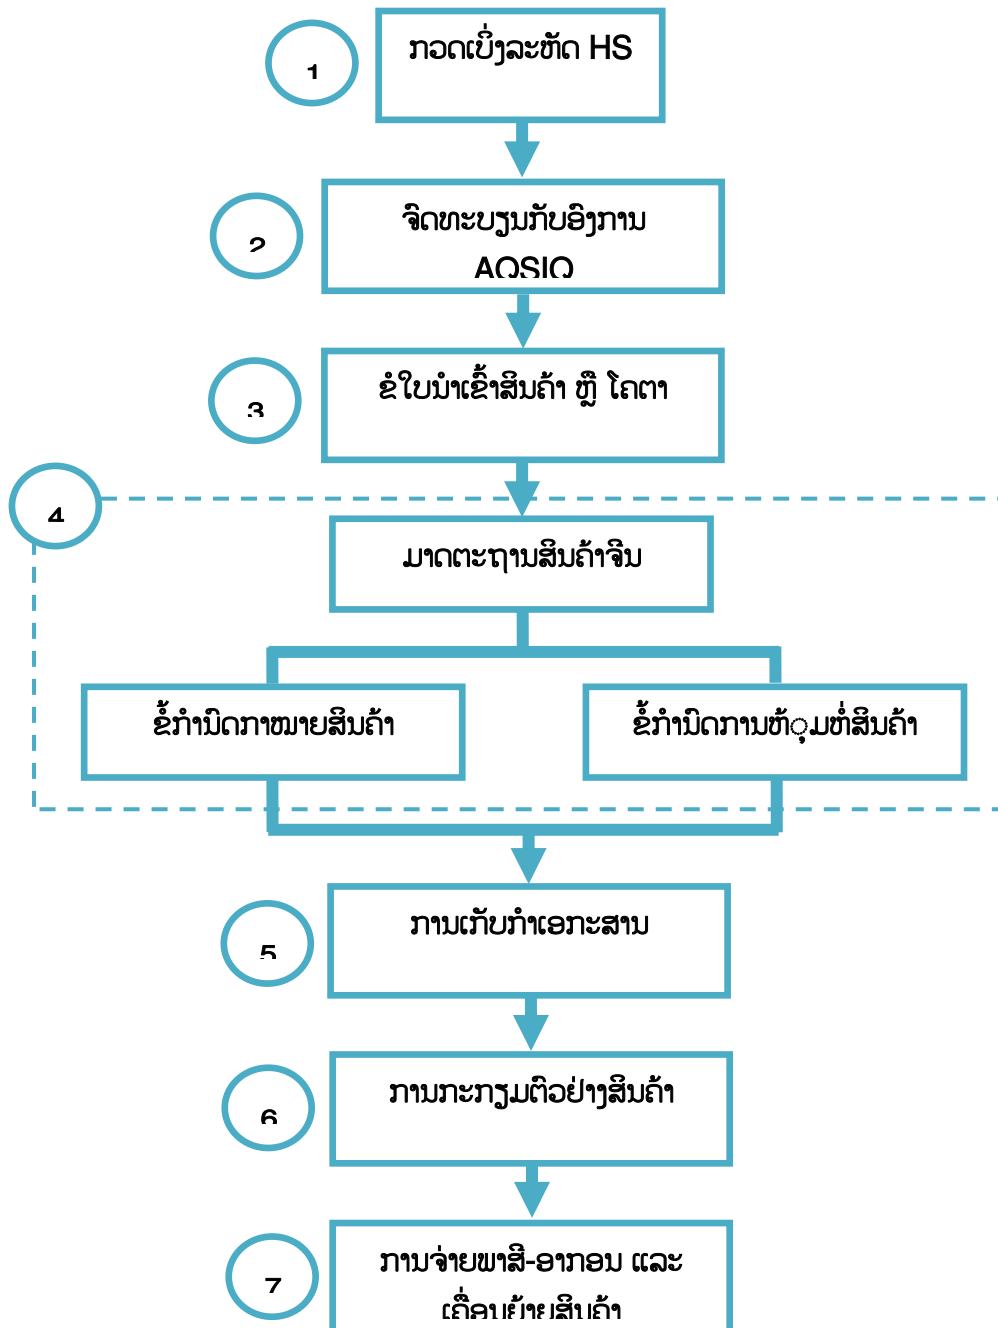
1

ກວດເບິ່ງລະຫັດ HS

2

ຈົດທະບຽນກັບອົງການ AQSIQ

3

ຂໍໃບນໍາເຂົ້າສິນຄ້າ ຫຼື ໂຄຕາ

4

ມາດຕະຖານສິນຄ້າຈີນ

ຂໍ້ກໍານົດການໝາຍສິນຄ້າ

ຂໍ້ກໍານົດການຫຸ້ມຫໍ່ສິນຄ້າ

5

ການເກັບກໍາເອກະສານ

6

ການກະກຽມຕົວຢ່າງສິນຄ້າ

7

ການຈ່າຍພາສີ-ອາກອນ ແລະ ເຄື່ອນຍ້າຍສິນຄ້າ